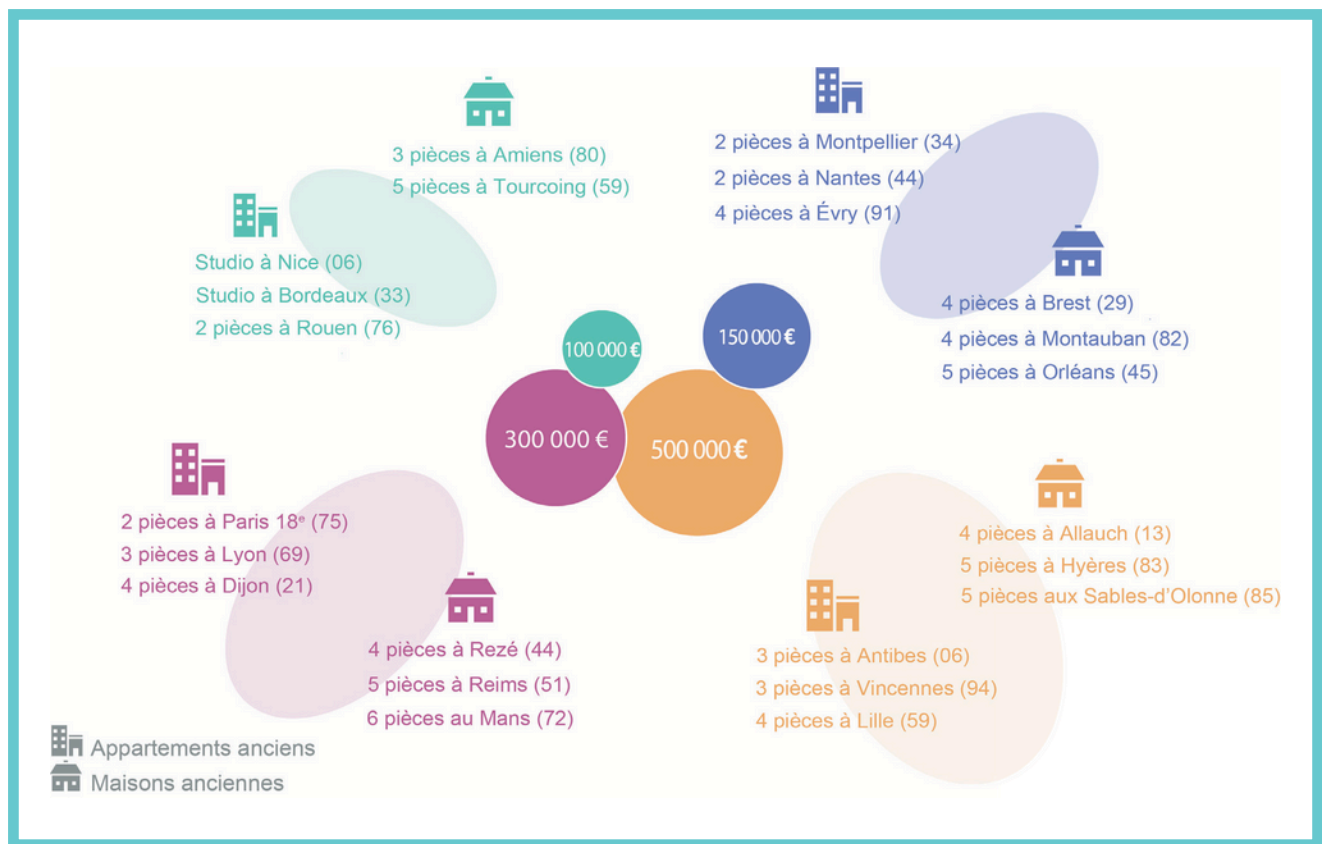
3 pièces à Amiens (80)
5 pièces à Tourcoing (59)

2 pièces à Montpellier (34)
2 pièces à Nantes (44)
4 pièces à Évry (91)

Studio à Nice (06)
Studio à Bordeaux (33)
2 pièces à Rouen (76)

4 pièces à Brest (29)
4 pièces à Montauban (82)
5 pièces à Orléans (45)

100 000 €
150 000 €
300 000 €
500 000 €

2 pièces à Paris 18$^e$ (75)
3 pièces à Lyon (69)
4 pièces à Dijon (21)

4 pièces à Allauch (13)
5 pièces à Hyères (83)
5 pièces aux Sables-d'Olonne (85)

4 pièces à Rezé (44)
5 pièces à Reims (51)
6 pièces au Mans (72)

3 pièces à Antibes (06)
3 pièces à Vincennes (94)
4 pièces à Lille (59)

Appartements anciens
Maisons anciennes